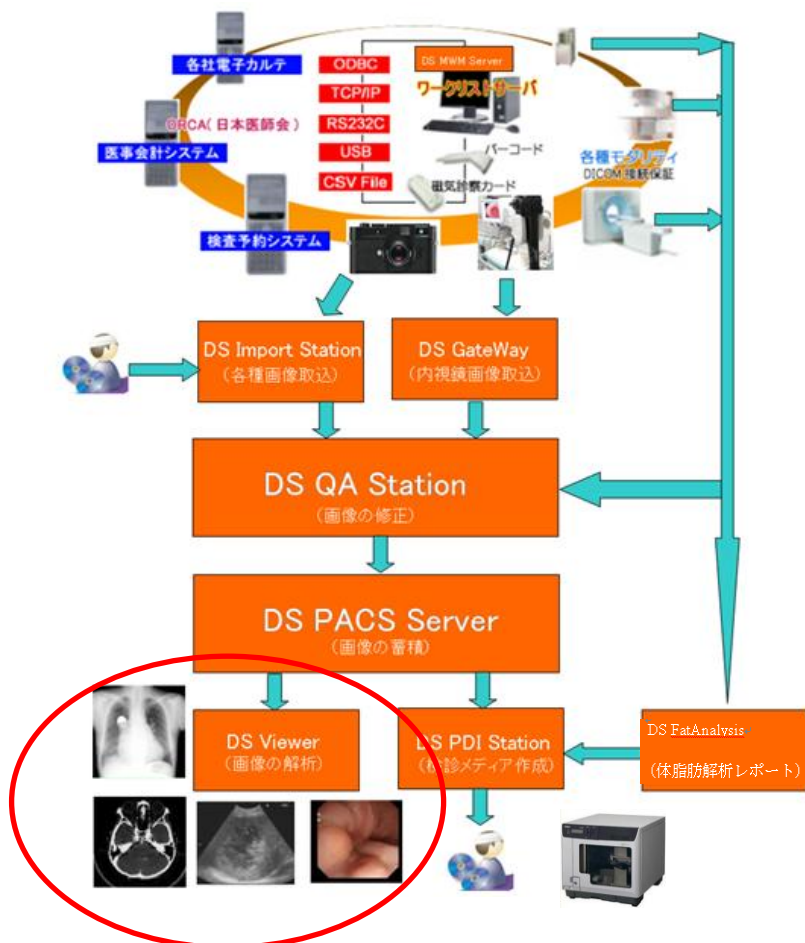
各社電子カルテ

ORCA（日本医師会）

医事会計システム

検査予約システム

ODBC

TCP/IP

RS232C

USB

CSV File

DS MWM Server

ワークリストサーバ

バーコード

磁気診察カード

各種モダリティ

DICOM接続保証

DS Import Station
（各種画像取込）

DS GateWay
（内視鏡画像取込）

DS QA Station
（画像の修正）

DS PACS Server
（画像の蓄積）

DS Viewer
（画像の解析）

DS PDI Station
（紹診メディア作成）

DS FatAnalysis

（体脂肪解析レポート）